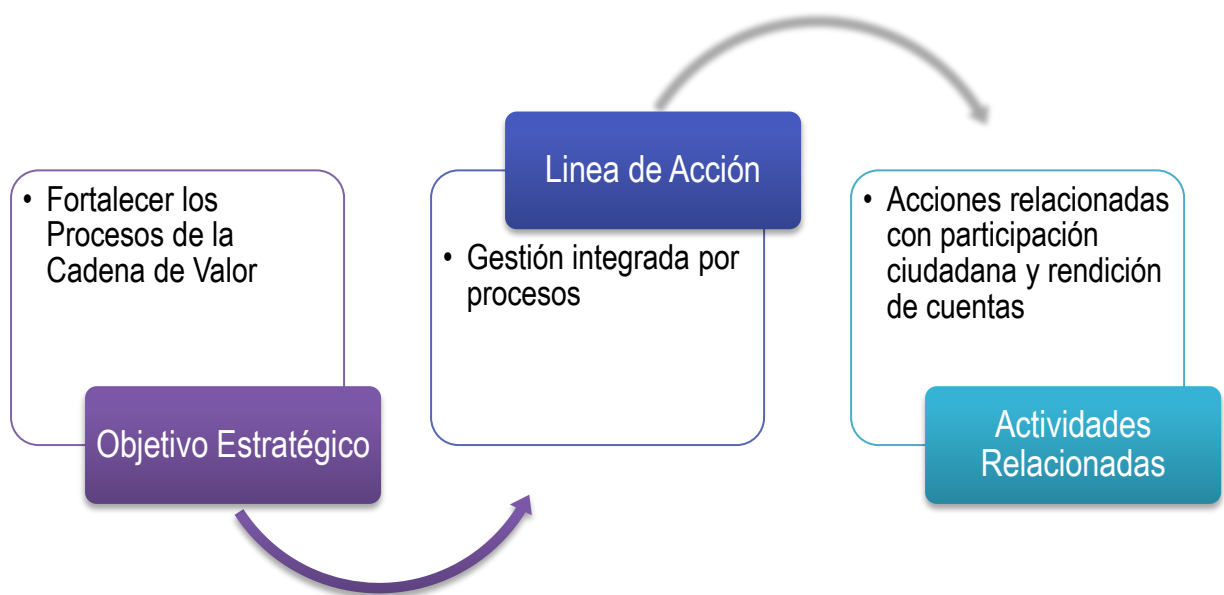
• Fortalecer los Procesos de la Cadena de Valor

Objetivo Estratégico

Linea de Acción

• Gestión integrada por procesos

• Acciones relacionadas con participación ciudadana y rendición de cuentas

Actividades Relacionadas